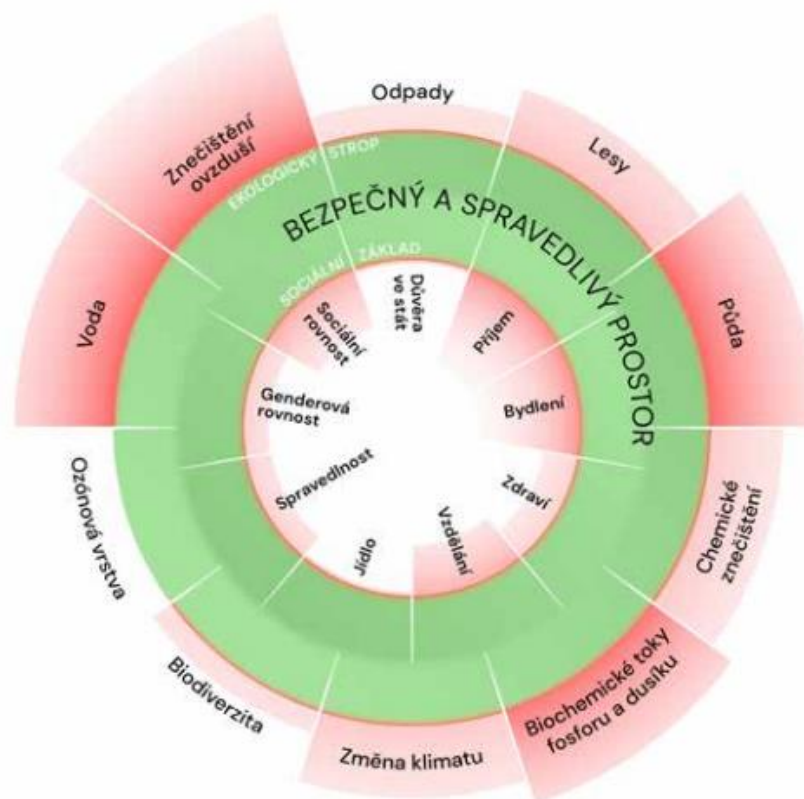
Odpady

Lesy

Půda

Chemické znečištění

Biochemické toky fosforu a dusíku

Změna klimatu

Biodiverzita

Ozónová vrstva

Voda

Znečištění ovzduší

EKOLOGICKÝ STROP

BEZPEČNÝ A SPRAVEDLIVÝ PROSTOR

SOCIÁLNÍ ZÁKLAD

Důvěra ve stát

Příjem

Bydlení

Zdraví

Vzdělání

Jídlo

Spravedlnost

Genderová rovnost

Sociální rovnost